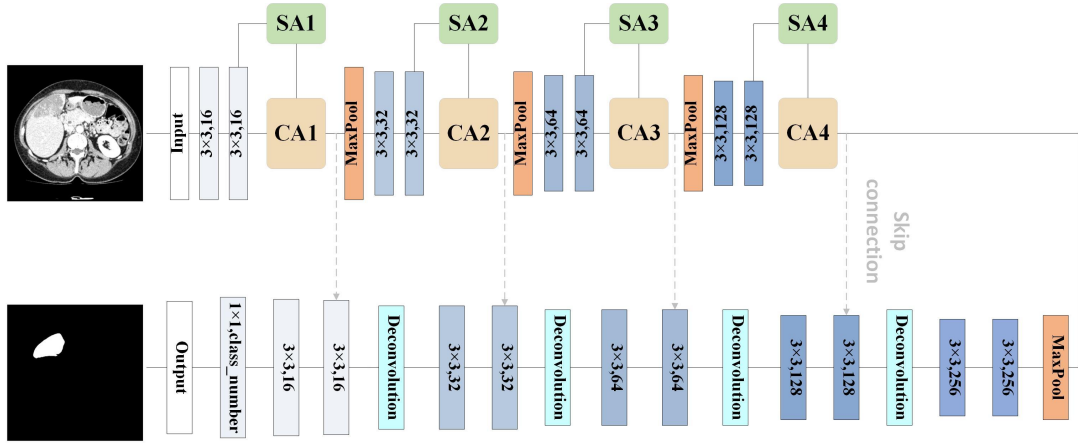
SA1

SA2

SA3

SA4

Input

3×3,16

3×3,16

CA1

MaxPool

3×3,32

3×3,32

CA2

MaxPool

3×3,64

3×3,64

CA3

MaxPool

3×3,128

3×3,128

CA4

Skip connection

Output

1×1,class_number

3×3,16

3×3,16

Deconvolution

3×3,32

3×3,32

Deconvolution

3×3,64

3×3,64

Deconvolution

3×3,128

3×3,128

Deconvolution

3×3,256

3×3,256

MaxPool